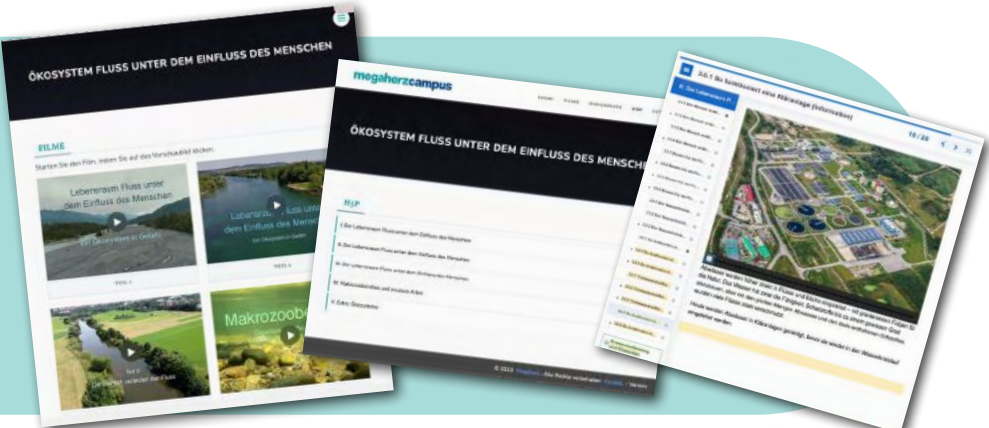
ÖKOSYSTEM FLUSS UNTER DEM EINFLUSS DES MENSCHEN

FILME

Starten Sie den Film, indem Sie auf das Vorschaubild klicken.

Lebensraum Fluss unter dem Einfluss des Menschen

Ein Ökosystem in Gefahr

TEIL 1

Lebensraum Fluss unter dem Einfluss des Menschen

TEIL 2

Teil 3

Der Mensch verändert den Fluss

Makrozoobe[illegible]

megaherzcampus

ÖKOSYSTEM FLUSS UNTER DEM EINFLUSS DES MENSCHEN

H5P

I. Der Lebensraum Fluss unter dem Einfluss des Menschen

II. Der Lebensraum Fluss unter dem Einfluss des Menschen

III. Der Lebensraum Fluss unter dem Einfluss des Menschen

IV. Makrozoobenthos und Invasive Arten

V. Extra: Ökosysteme

© 2023 · Alle Rechte vorbehalten ·

2.6.1 So funktioniert eine Kläranlage (Information)

10 / 28

II. Der Lebensraum Fl...

Abwässer wurden früher direkt in Flüsse und Bäche eingeleitet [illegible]

Heute werden Abwässer in Kläranlagen gereinigt, bevor sie wieder in den Wasserkreislauf eingeleitet werden.